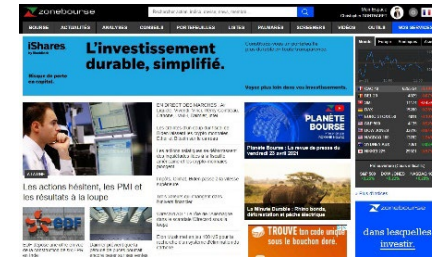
zonebourse

Rechercher action, indice, devise, crypto, matière...

BOURSE ACTUALITÉS ANALYSES CONSEILS PORTEFEUILLES LISTES PALMARES ÉCONOMIE VIDÉOS OUTILS NOS SERVICES

iShares by BlackRock

L'investissement durable, simplifié.

Découvrez...

Les actions hésitent, les PMI et les résultats à la loupe

EN DIRECT DES MARCHÉS

PLANETE BOURSE

Planète Bourse : La revue de presse du vendredi 23 avril 2021

La Minute Durable : Rhino bonds, déforestation et pêche électrique

TROUVE ton code promo sous le bouchon doré.

zonebourse

dans lesquelles investir.

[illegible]